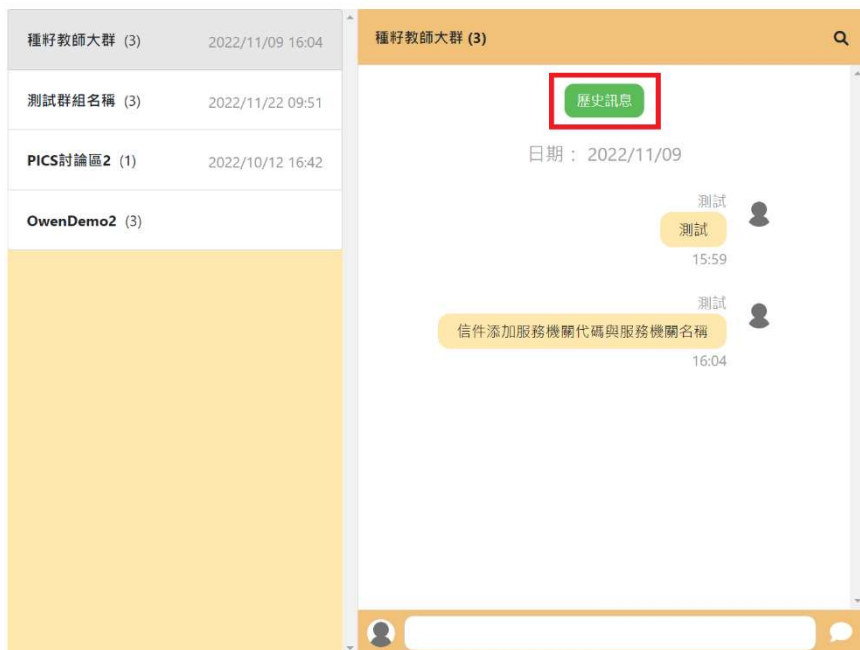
種籽教師大群 (3) 2022/11/09 16:04

測試群組名稱 (3) 2022/11/22 09:51

PICS討論區2 (1) 2022/10/12 16:42

OwenDemo2 (3)

種籽教師大群 (3)

歷史訊息

日期： 2022/11/09

測試
測試
15:59

測試
信件添加服務機關代碼與服務機關名稱
16:04